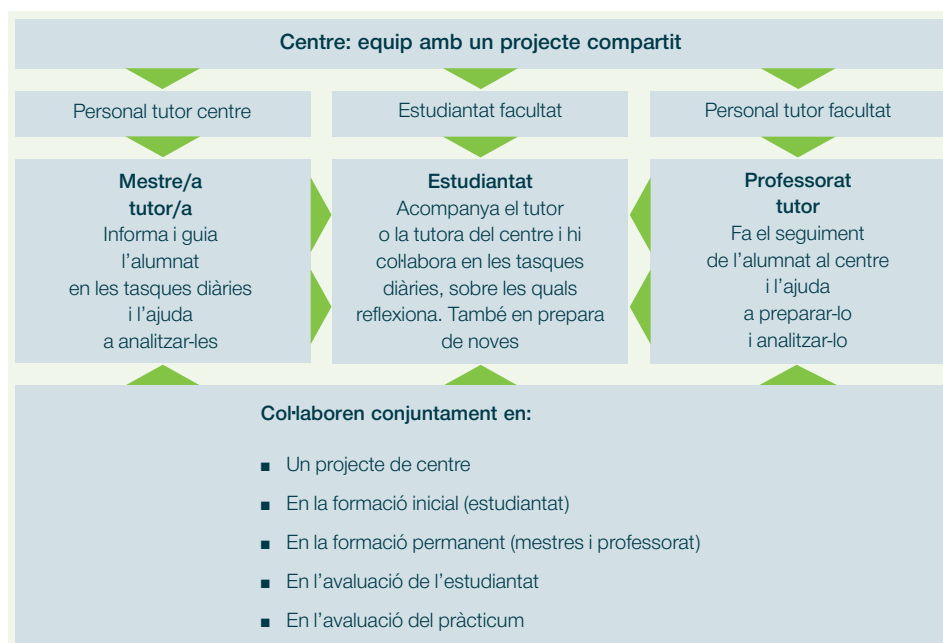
Centre: equip amb un projecte compartit

Personal tutor centre

Estudiantat facultat

Personal tutor facultat

**Mestre/a tutor/a**
Informa i guia l'alumnat en les tasques diàries i l'ajuda a analitzar-les

**Estudiantat**
Acompanya el tutor o la tutora del centre i hi col·labora en les tasques diàries, sobre les quals reflexiona. També en prepara de noves

**Professorat tutor**
Fa el seguiment de l'alumnat al centre i l'ajuda a preparar-lo i analitzar-lo

**Col·laboren conjuntament en:**

- Un projecte de centre
- En la formació inicial (estudiantat)
- En la formació permanent (mestres i professorat)
- En l'avaluació de l'estudiantat
- En l'avaluació del pràcticum